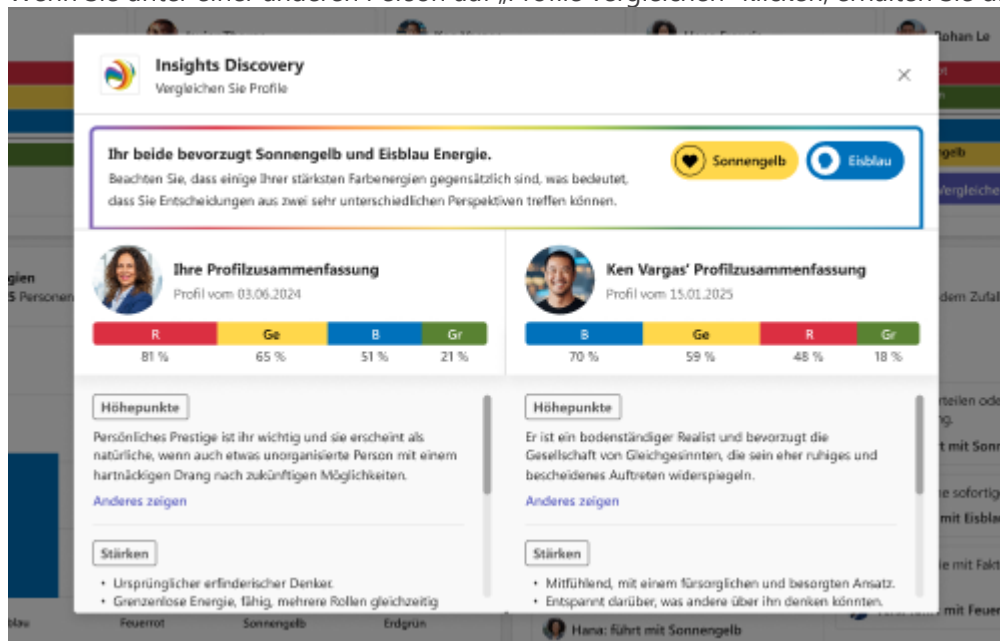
Wenn Sie unter einer anderen Person auf „Profile vergleichen" klicken, erhalten Sie a

Insights Discovery
Vergleichen Sie Profile

Ihr beide bevorzugt Sonnengelb und Eisblau Energie.
Beachten Sie, dass einige Ihrer stärksten Farbenergien gegensätzlich sind, was bedeutet, dass Sie Entscheidungen aus zwei sehr unterschiedlichen Perspektiven treffen können.

Sonnengelb
Eisblau

Ihre Profilzusammenfassung
Profil vom 03.06.2024

| R | Ge | B | Gr |
|---|---|---|---|
| 81 % | 65 % | 51 % | 21 % |

Ken Vargas' Profilzusammenfassung
Profil vom 15.01.2025

| B | Ge | R | Gr |
|---|---|---|---|
| 70 % | 59 % | 48 % | 18 % |

Höhepunkte
Persönliches Prestige ist ihr wichtig und sie erscheint als natürliche, wenn auch etwas unorganisierte Person mit einem hartnäckigen Drang nach zukünftigen Möglichkeiten.
Anderes zeigen

Stärken
• Ursprünglicher erfinderischer Denker.
• Grenzenlose Energie, fähig, mehrere Rollen gleichzeitig

Höhepunkte
Er ist ein bodenständiger Realist und bevorzugt die Gesellschaft von Gleichgesinnten, die sein eher ruhiges und bescheidenes Auftreten widerspiegeln.
Anderes zeigen

Stärken
• Mitfühlend, mit einem fürsorglichen und besorgten Ansatz.
• Entspannt darüber, was andere über ihn denken könnten.

Rohan Le
gelb
Vergleiche
gien
5 Personen
dem Zufal
rteilen ode
t mit Sonn
e sofortig
mit Eisbla
e mit Fakt
mit Feuer
blau
Feuerrot
Sonnengelb
Erdgrün
Hana: führt mit Sonnengelb